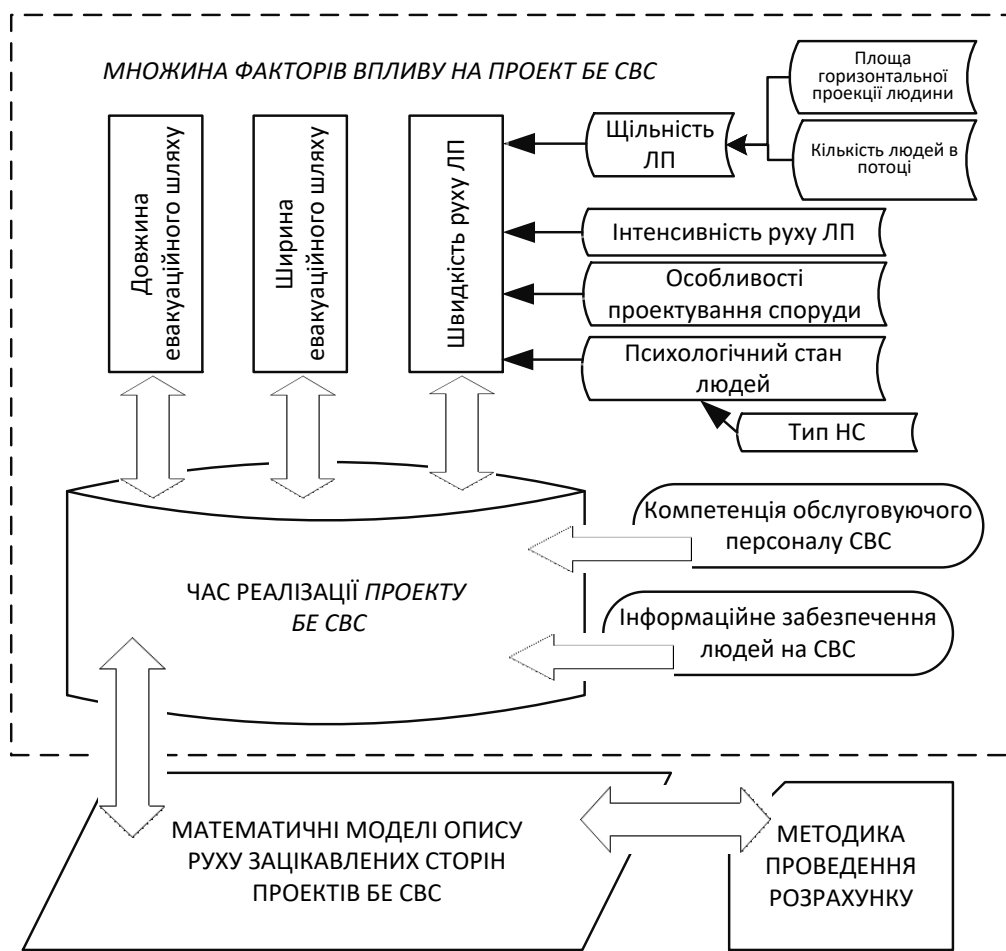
МНОЖИНА ФАКТОРІВ ВПЛИВУ НА ПРОЕКТ БЕ СВС

Довжина евакуаційного шляху

Ширина евакуаційного шляху

Швидкість руху ЛП

Площа горизонтальної проекції людини

Щільність ЛП

Кількість людей в потоці

Інтенсивність руху ЛП

Особливості проектування споруди

Психологічний стан людей

Тип НС

Компетенція обслуговуючого персоналу СВС

ЧАС РЕАЛІЗАЦІЇ ПРОЕКТУ БЕ СВС

Інформаційне забезпечення людей на СВС

МАТЕМАТИЧНІ МОДЕЛІ ОПИСУ РУХУ ЗАЦІКАВЛЕНИХ СТОРІН ПРОЕКТІВ БЕ СВС

МЕТОДИКА ПРОВЕДЕННЯ РОЗРАХУНКУ